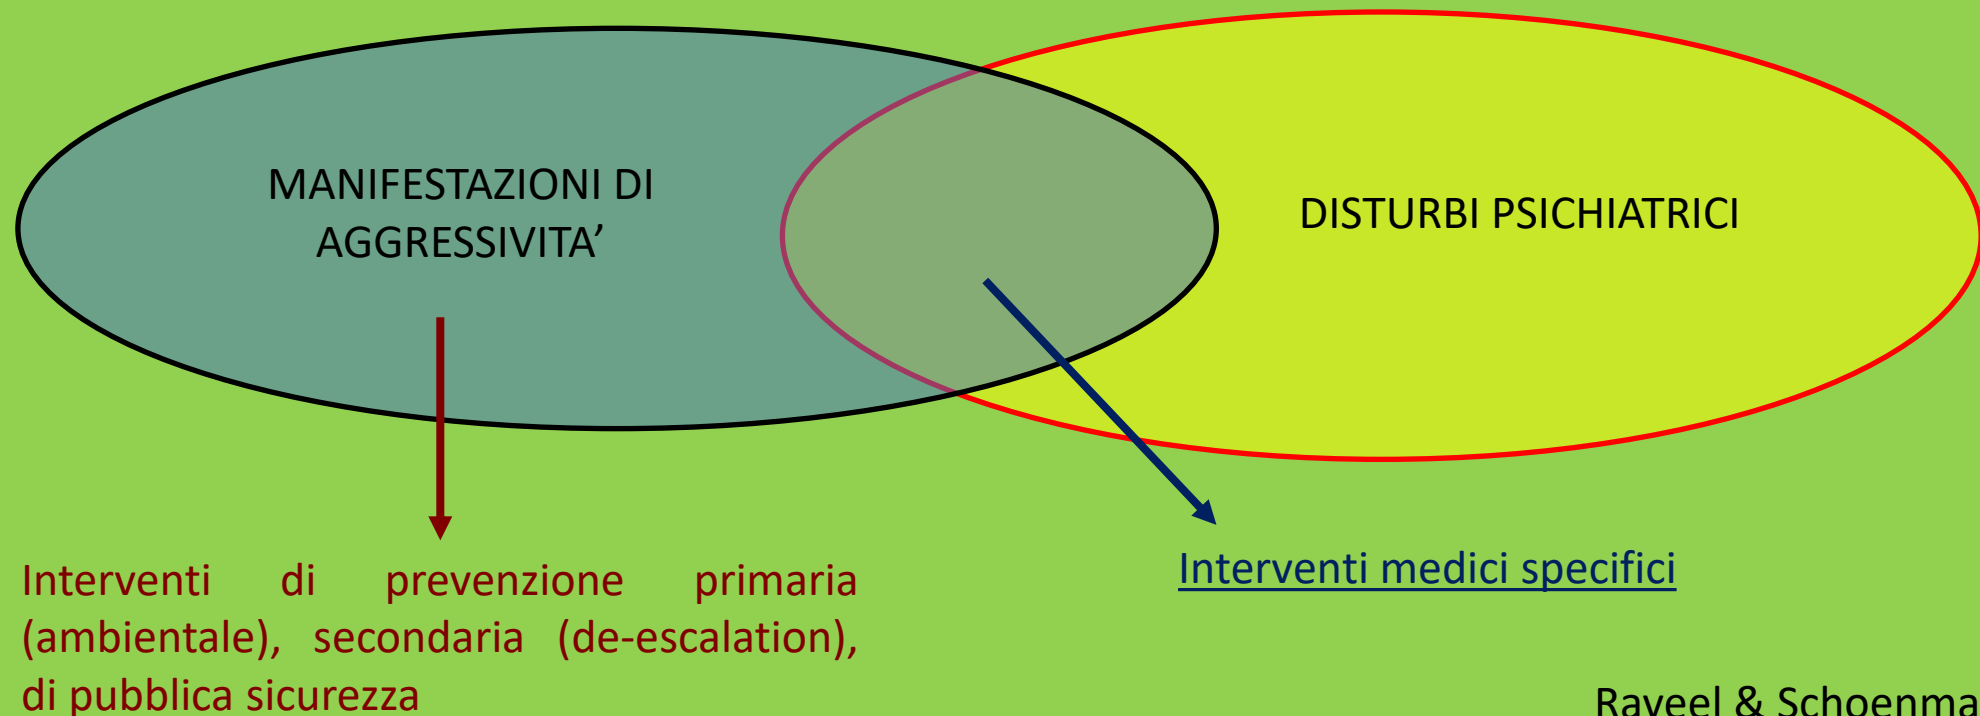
MANIFESTAZIONI DI AGGRESSIVITA’

DISTURBI PSICHIATRICI

Interventi di prevenzione primaria (ambientale), secondaria (de-escalation), di pubblica sicurezza

Interventi medici specifici

Raveel & Schoenma